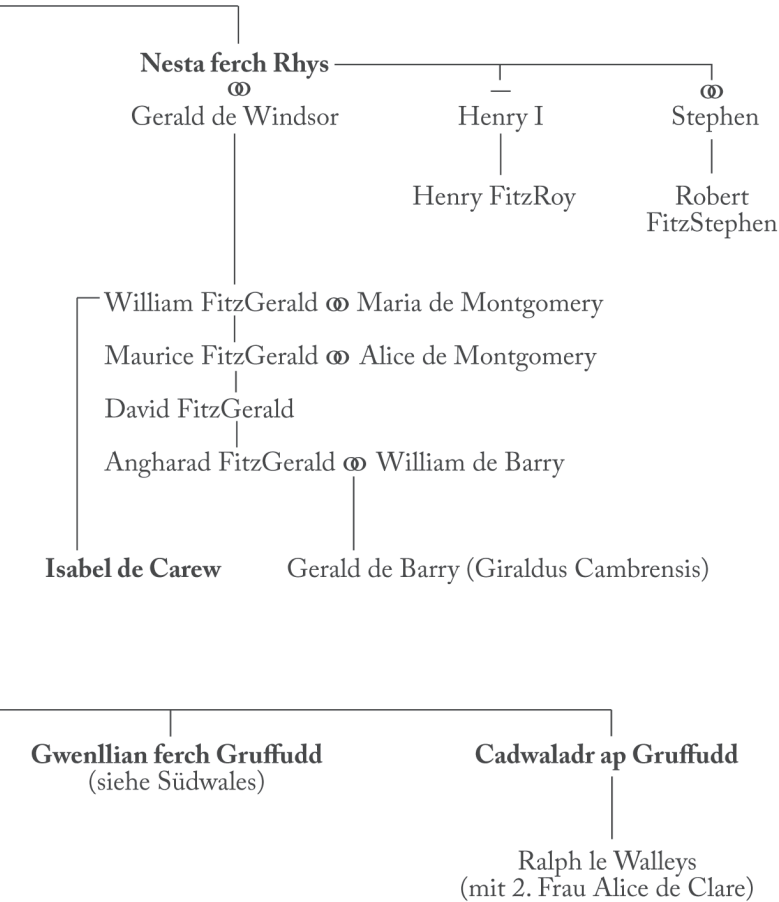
Nesta ferch Rhys
ꝏ
Gerald de Windsor

—
Henry I

ꝏ
Stephen

Henry FitzRoy

Robert FitzStephen

William FitzGerald ꝏ Maria de Montgomery

Maurice FitzGerald ꝏ Alice de Montgomery

David FitzGerald

Angharad FitzGerald ꝏ William de Barry

Isabel de Carew

Gerald de Barry (Giraldus Cambrensis)

Gwenllian ferch Gruffudd
(siehe Südwales)

Cadwaladr ap Gruffudd

Ralph le Walleys
(mit 2. Frau Alice de Clare)